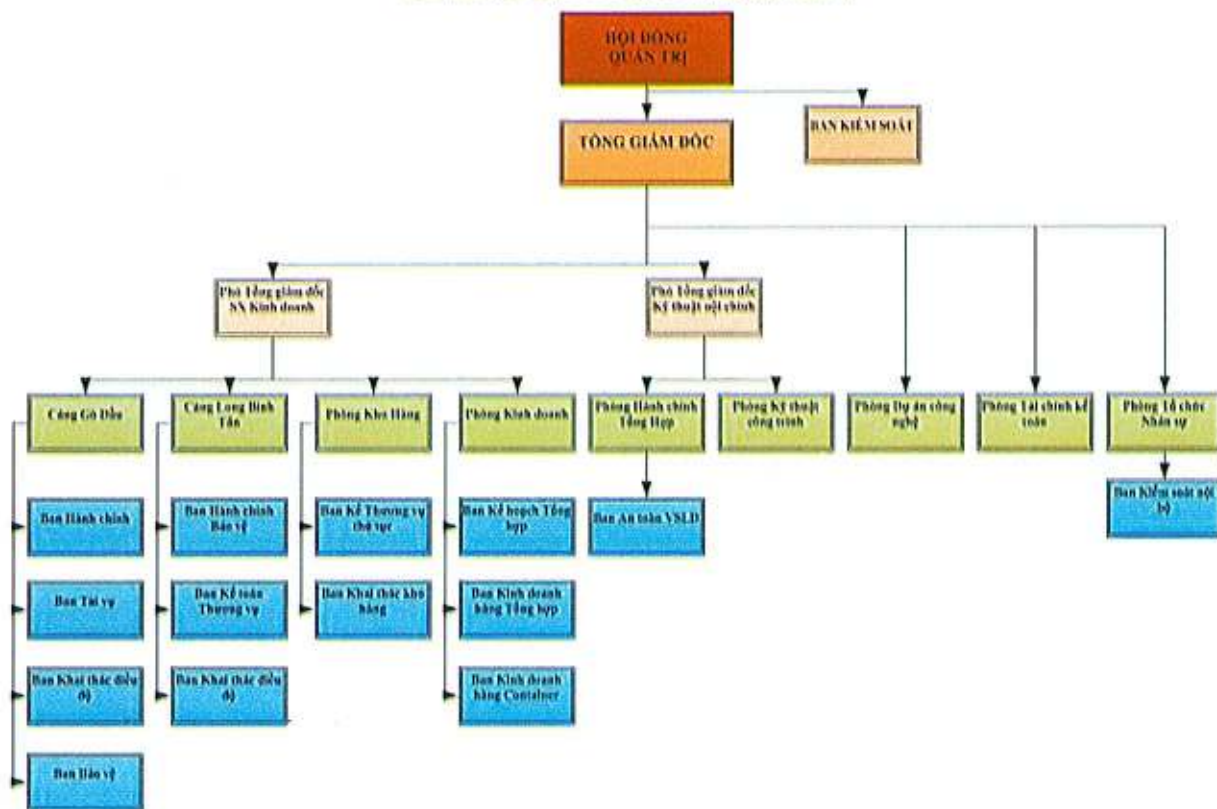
HỘI ĐỒNG QUẢN TRỊ

BAN KIỂM SOÁT

TỔNG GIÁM ĐỐC

Phó Tổng giám đốc SX Kinh doanh

Phó Tổng giám đốc Kỹ thuật nội chính

Cảng Gò Dầu

Cảng Long Bình Tân

Phòng Kho Hàng

Phòng Kinh doanh

Phòng Hành chính Tổng Hợp

Phòng Kỹ thuật công trình

Phòng Dự án công nghệ

Phòng Tài chính kế toán

Phòng Tổ chức Nhân sự

Ban Hành chính

Ban Tài vụ

Ban Khai thác điều độ

Ban Bảo vệ

Ban Hành chính Bảo vệ

Ban Kế toán Thương vụ

Ban Khai thác điều độ

Ban Kế Thương vụ thủ tục

Ban Khai thác kho hàng

Ban Kế hoạch Tổng hợp

Ban Kinh doanh hàng Tổng hợp

Ban Kinh doanh hàng Container

Ban An toàn VSLĐ

Ban Kiểm soát nội bộ